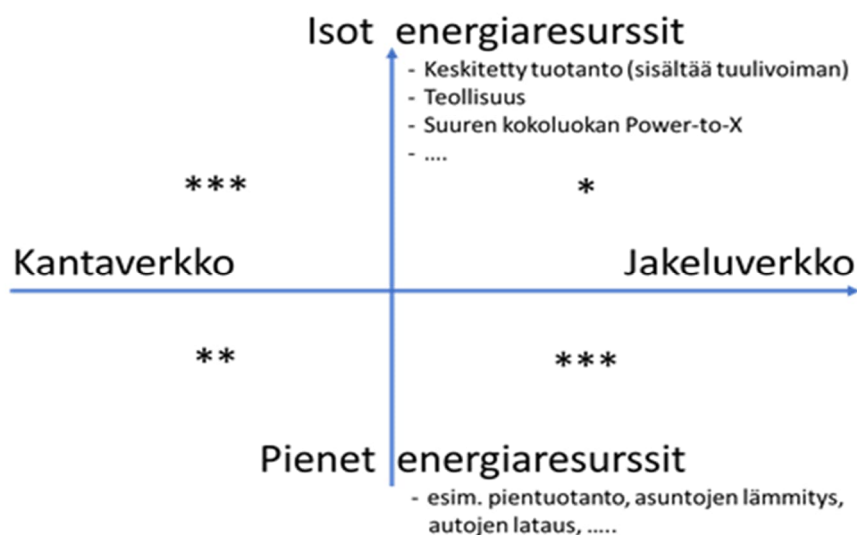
Isot energiaresurssit

- Keskitetty tuotanto (sisältää tuulivoiman)
- Teollisuus
- Suuren kokoluokan Power-to-X
- ....

***

*

Kantaverkko

Jakeluverkko

**

***

Pienet energiaresurssit

- esim. pientuotanto, asuntojen lämmitys, autojen lataus, .....